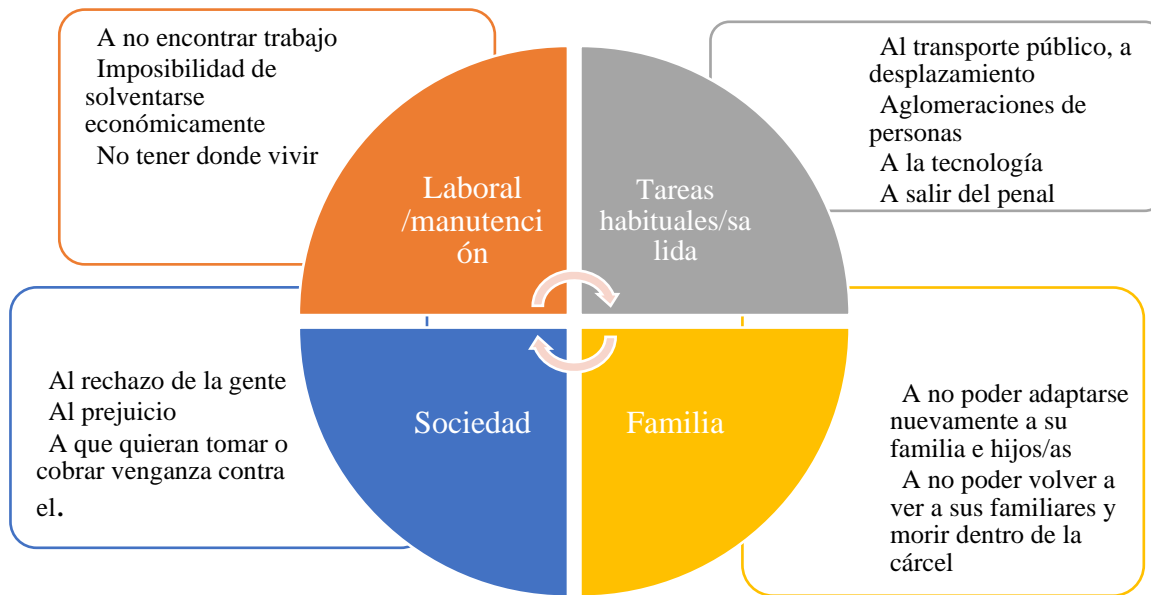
A no encontrar trabajo
Imposibilidad de solventarse económicamente
No tener donde vivir

Laboral /manutención

Tareas habituales/salida

Al transporte público, a desplazamiento
Aglomeraciones de personas
A la tecnología
A salir del penal

Al rechazo de la gente
Al prejuicio
A que quieran tomar o cobrar venganza contra el.

Sociedad

Familia

A no poder adaptarse nuevamente a su familia e hijos/as
A no poder volver a ver a sus familiares y morir dentro de la cárcel